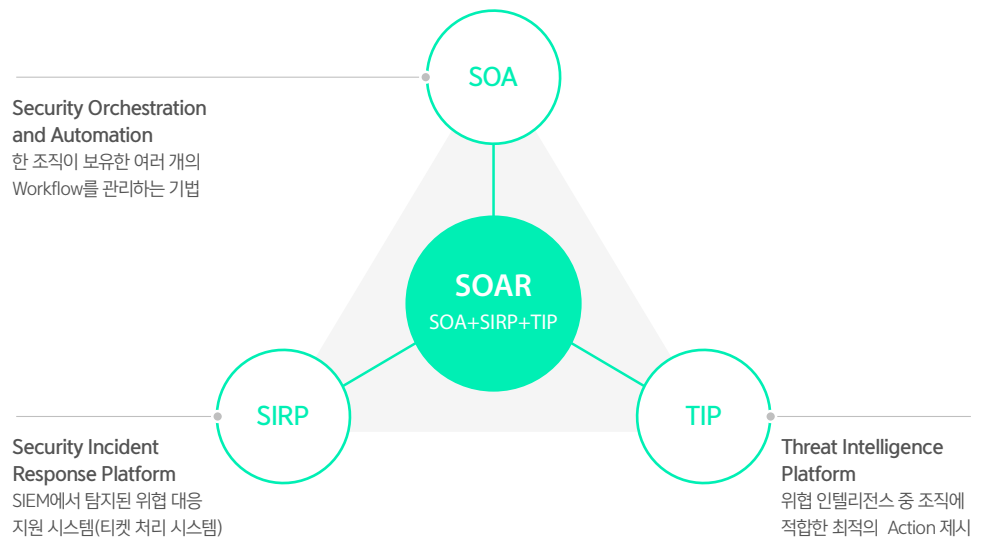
SOA

Security Orchestration and Automation
한 조직이 보유한 여러 개의 Workflow를 관리하는 기법

SOAR
SOA+SIRP+TIP

SIRP

TIP

Security Incident Response Platform
SIEM에서 탐지된 위협 대응 지원 시스템(티켓 처리 시스템)

Threat Intelligence Platform
위협 인텔리전스 중 조직에 적합한 최적의 Action 제시